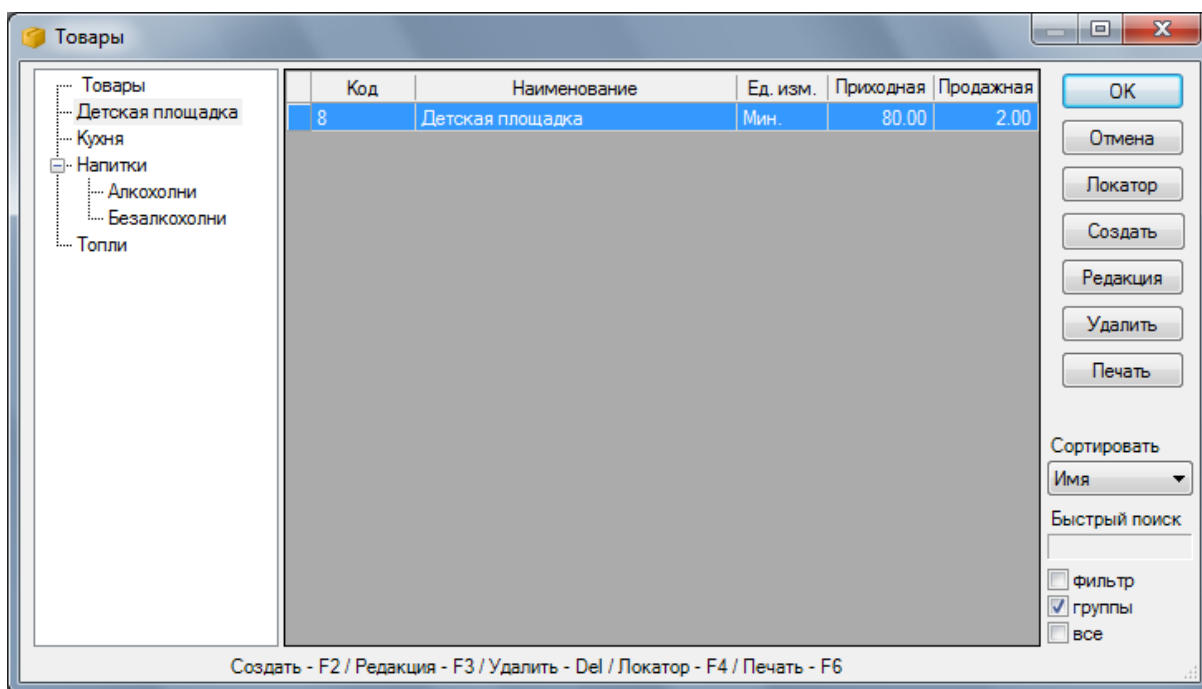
Товары

Товары
Детская площадка
Кухня
Напитки
Алкохолни
Безалкохолни
Топли

| | Код | Наименование | Ед. изм. | Приходная | Продажная |
|---|---|---|---|---|---|
| | 8 | Детская площадка | Мин. | 80.00 | 2.00 |

OK
Отмена
Локатор
Создать
Редакция
Удалить
Печать

Сортировать
Имя
Быстрый поиск
фильтр
группы
все

Создать - F2 / Редакция - F3 / Удалить - Del / Локатор - F4 / Печать - F6